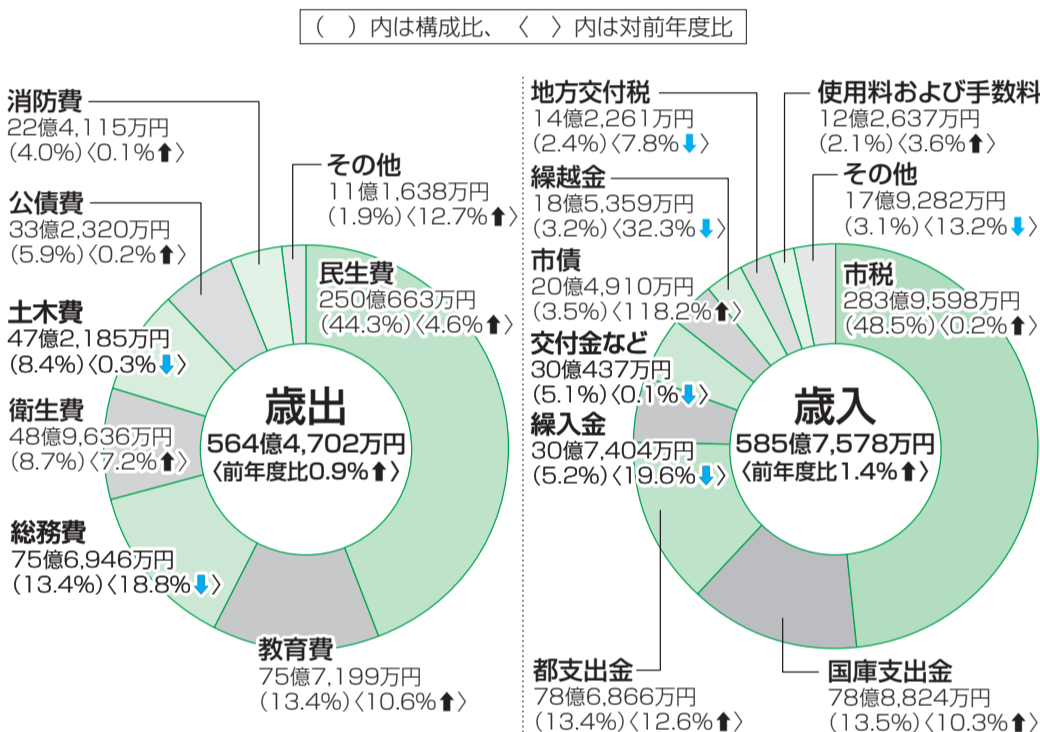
（　）内は構成比、〈　〉内は対前年度比

消防費
22億4,115万円
(4.0%)〈0.1%⬆〉

その他
11億1,638万円
(1.9%)〈12.7%⬆〉

公債費
33億2,320万円
(5.9%)〈0.2%⬆〉

民生費
250億663万円
(44.3%)〈4.6%⬆〉

土木費
47億2,185万円
(8.4%)〈0.3%⬇〉

衛生費
48億9,636万円
(8.7%)〈7.2%⬆〉

歳出
564億4,702万円
〈前年度比0.9%⬆〉

総務費
75億6,946万円
(13.4%)〈18.8%⬇〉

教育費
75億7,199万円
(13.4%)〈10.6%⬆〉

地方交付税
14億2,261万円
(2.4%)〈7.8%⬇〉

使用料および手数料
12億2,637万円
(2.1%)〈3.6%⬆〉

繰越金
18億5,359万円
(3.2%)〈32.3%⬇〉

その他
17億9,282万円
(3.1%)〈13.2%⬇〉

市債
20億4,910万円
(3.5%)〈118.2%⬆〉

市税
283億9,598万円
(48.5%)〈0.2%⬆〉

交付金など
30億437万円
(5.1%)〈0.1%⬇〉

繰入金
30億7,404万円
(5.2%)〈19.6%⬇〉

歳入
585億7,578万円
〈前年度比1.4%⬆〉

都支出金
78億6,866万円
(13.4%)〈12.6%⬆〉

国庫支出金
78億8,824万円
(13.5%)〈10.3%⬆〉